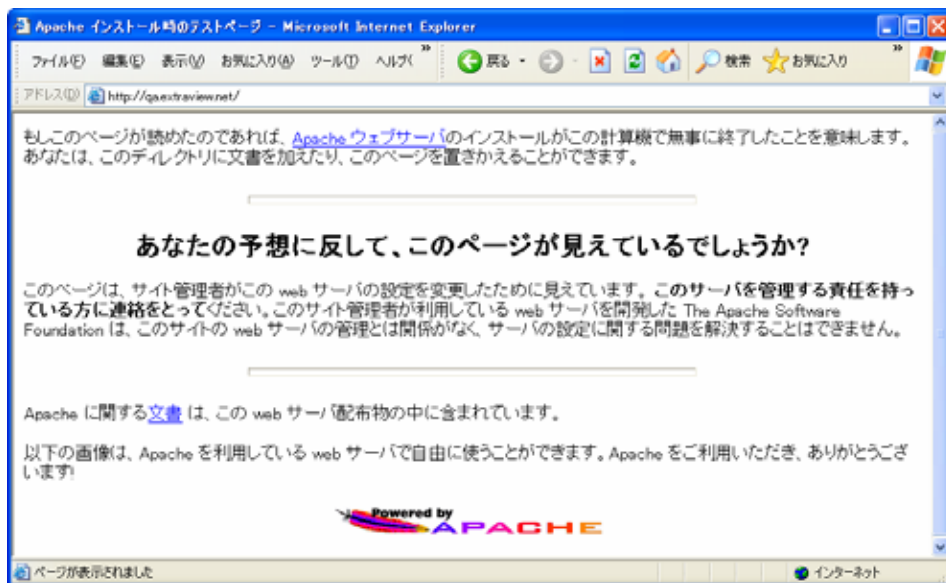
Apache インストール時のテストページ - Microsoft Internet Explorer

ファイル(F) 編集(E) 表示(V) お気に入り(A) ツール(T) ヘルプ(H) 戻る 検索 お気に入り

アドレス(D) http://qa.extraview.net/

もしこのページが読めたのであれば、Apache ウェブサーバのインストールがこの計算機で無事に終了したことを意味します。あなたは、このディレクトリに文書を加えたり、このページを置きかえることができます。

あなたの予想に反して、このページが見えているでしょうか?

このページは、サイト管理者がこの web サーバの設定を変更したために見えています。このサーバを管理する責任を持っている方に連絡をとってください。このサイト管理者が利用している web サーバを開発した The Apache Software Foundation は、このサイトの web サーバの管理とは関係がなく、サーバの設定に関する問題を解決することはできません。

Apache に関する文書 は、この web サーバ配布物の中に含まれています。

以下の画像は、Apache を利用している web サーバで自由に使うことができます。Apache をご利用いただき、ありがとうございます!

Powered by APACHE

ページが表示されました インターネット